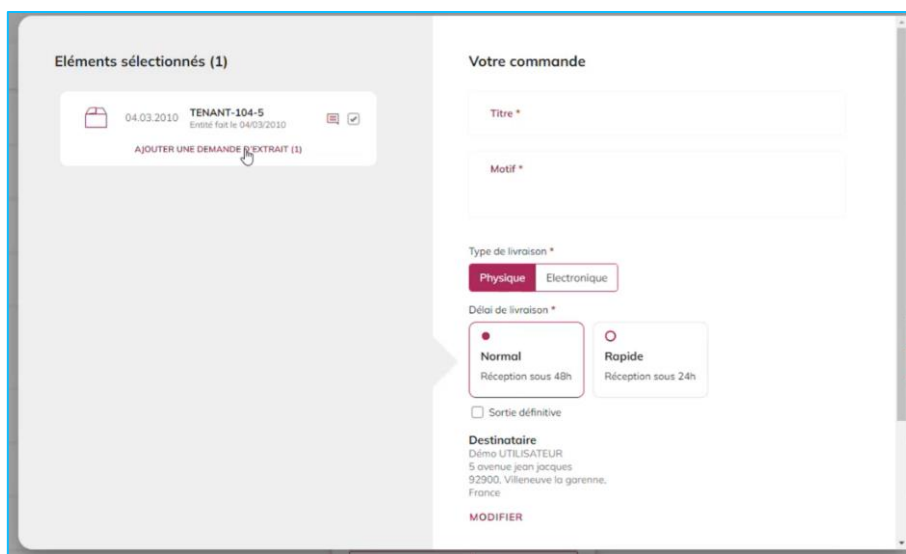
Eléments sélectionnés (1)

04.03.2010 TENANT-104-5
Entité fait le 04/03/2010

AJOUTER UNE DEMANDE D'EXTRAIT (1)

Votre commande

Titre *

Motif *

Type de livraison *

Physique Electronique

Délai de livraison *

Normal
Réception sous 48h

Rapide
Réception sous 24h

Sortie définitive

Destinataire
Démo UTILISATEUR
5 avenue jean jacques
92900, Villeneuve la garenne,
France

MODIFIER